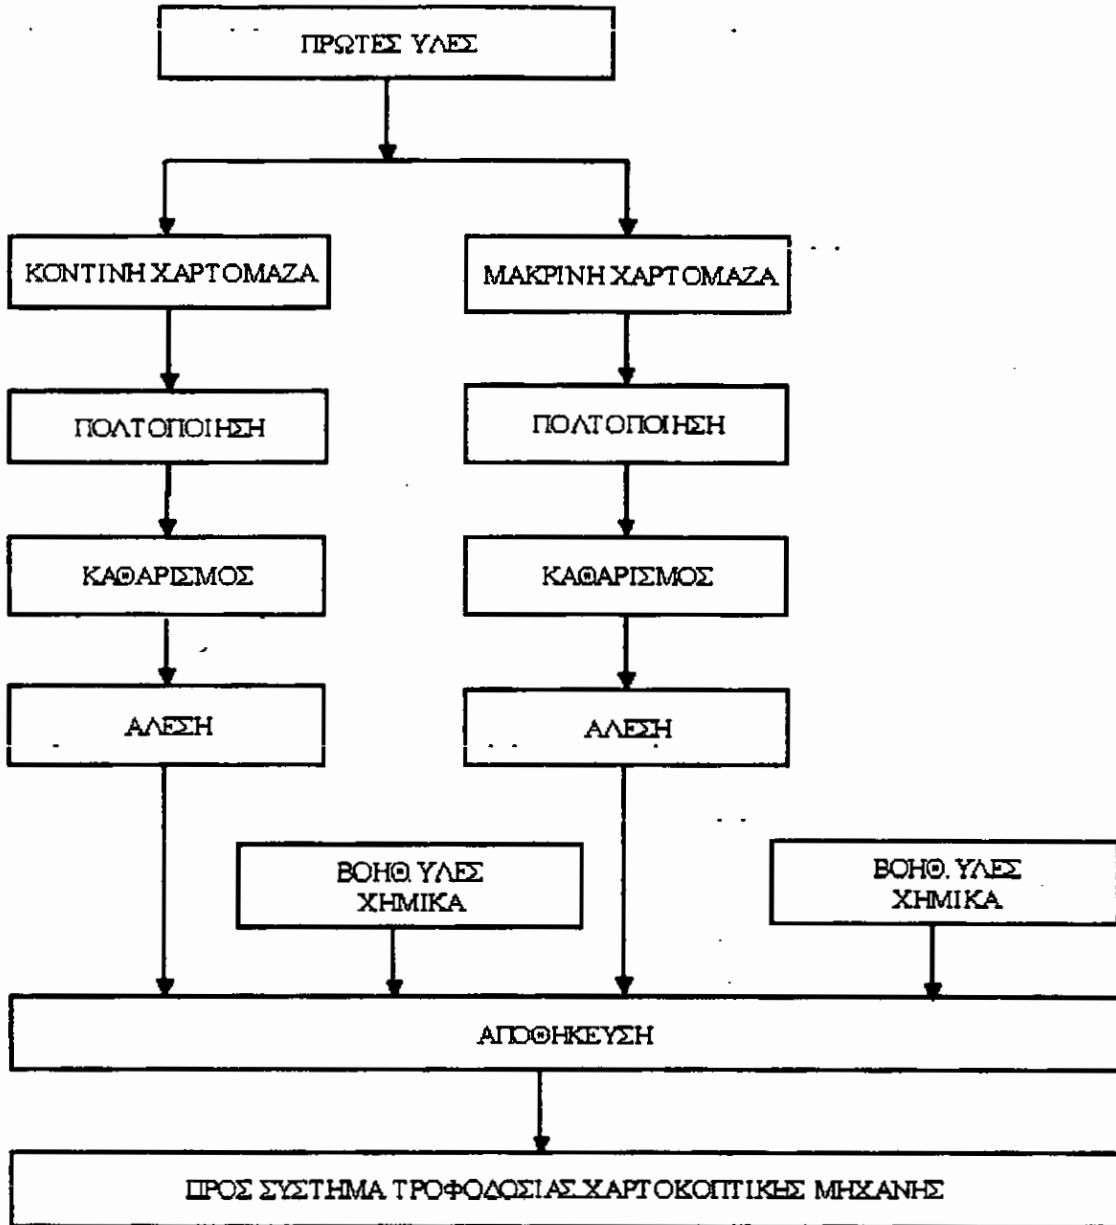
ΠΡΩΤΕΣ ΥΛΕΣ

ΚΟΝΤΙΝΗ ΧΑΡΤΟΜΑΖΑ

ΠΟΛΤΟΠΟΙΗΣΗ

ΚΑΘΑΡΙΣΜΟΣ

ΑΛΕΣΗ

ΜΑΚΡΙΝΗ ΧΑΡΤΟΜΑΖΑ

ΠΟΛΤΟΠΟΙΗΣΗ

ΚΑΘΑΡΙΣΜΟΣ

ΑΛΕΣΗ

ΒΟΗΘ. ΥΛΕΣ ΧΗΜΙΚΑ

ΒΟΗΘ. ΥΛΕΣ ΧΗΜΙΚΑ

ΑΠΟΘΗΚΕΥΣΗ

ΠΡΟΣ ΣΥΣΤΗΜΑ ΤΡΟΦΟΔΟΣΙΑΣ ΧΑΡΤΟΚΟΠΤΙΚΗΣ ΜΗΧΑΝΗΣ